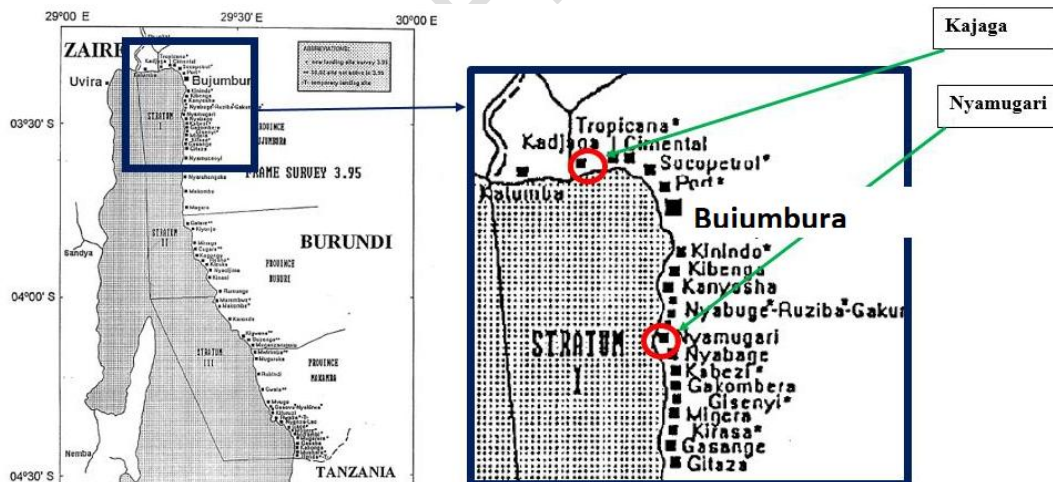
29°00' E
29°30' E
30°00' E

ZAIRE
Uvira
Bujumbura
ABBREVIATIONS:
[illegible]
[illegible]
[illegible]
STRATUM I
FRAME SURVEY 3.95
STRATUM II
BURUNDI
STRATUM III
TANZANIA
Sandya
Nemba
03°30' S
04°00' S
04°30' S

Kajaga
Nyamugari

Tropicana*
Kadjaga
Cimental
Socopetrol*
Port*
Kalumba
Buiumbura
Kinindo*
Kibenga
Kanyosha
Nyabuge*-Ruziba*-Gakur
Nyamugari
STRATUM I
Nyabange
Kabezi*
Gakombera
Gisenyi*
Mingera
Kirasa*
Gasange
Gitaza